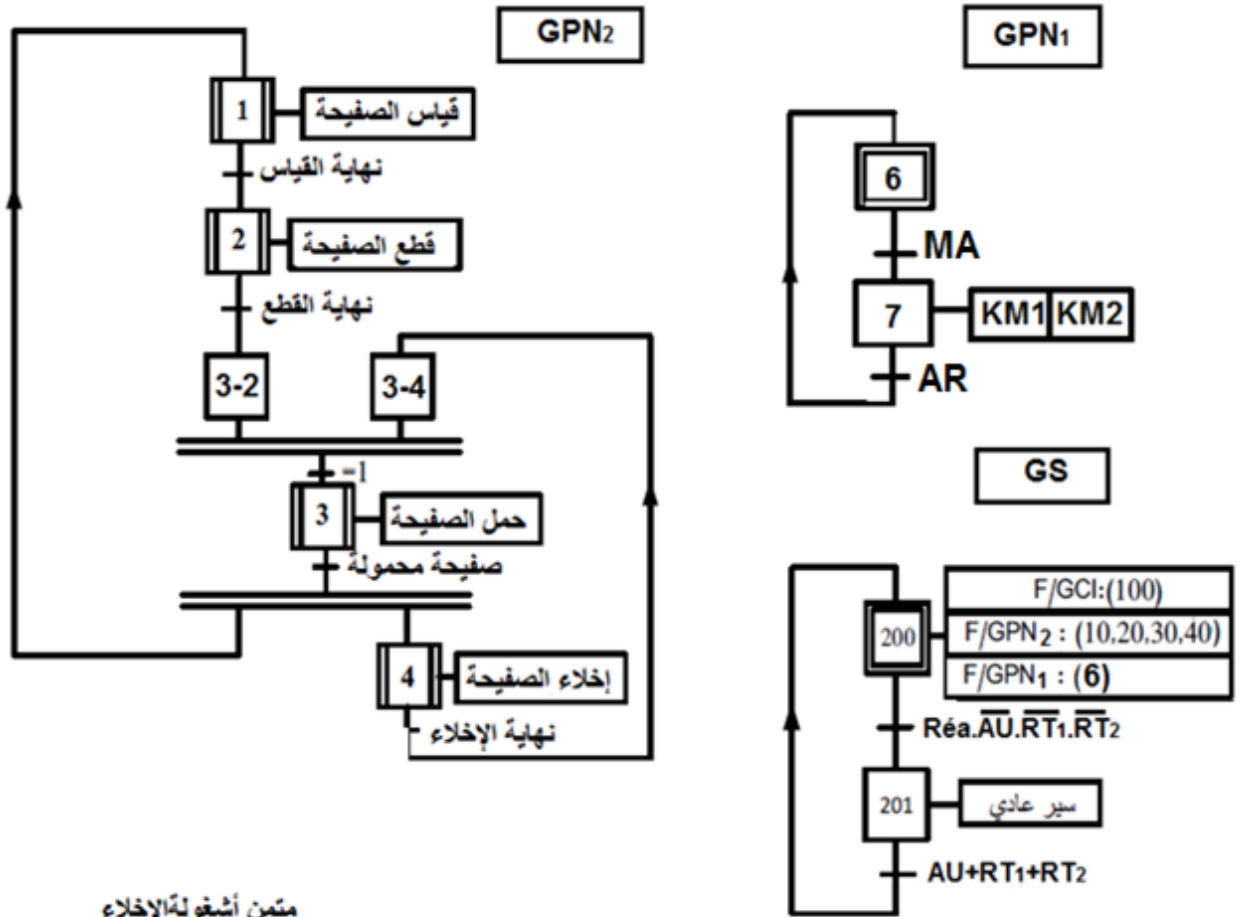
GPN₂

1 قياس الصفيحة
نهاية القياس
2 قطع الصفيحة
نهاية القطع
3-2
3-4
=1
3 حمل الصفيحة
صفيحة محمولة
4 إخلاء الصفيحة
نهاية الإخلاء

GPN₁

6
MA
7 KM1 KM2
AR

GS

200
F/GCI:(100)
F/GPN₂ : (10,20,30,40)
F/GPN₁ : (6)
Réa.$\overline{AU}$.$\overline{RT_1}$.$\overline{RT_2}$
201 سير عادي
AU+RT₁+RT₂

متمن أشغولةالإخلاء